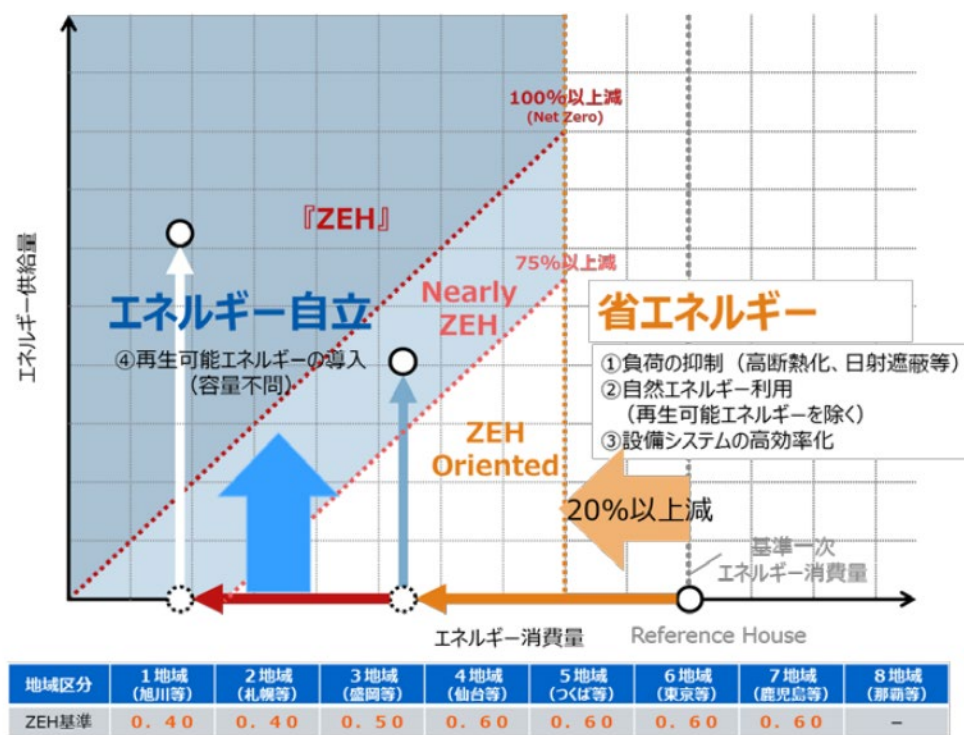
エネルギー供給量

100%以上減
(Net Zero)

『ZEH』

75%以上減

Nearly ZEH

エネルギー自立

④再生可能エネルギーの導入
(容量不問)

省エネルギー

①負荷の抑制(高断熱化、日射遮蔽等)
②自然エネルギー利用
(再生可能エネルギーを除く)
③設備システムの高効率化

ZEH Oriented

20%以上減

基準一次
エネルギー消費量

エネルギー消費量

Reference House

| 地域区分 | 1地域(旭川等) | 2地域(札幌等) | 3地域(盛岡等) | 4地域(仙台等) | 5地域(つくば等) | 6地域(東京等) | 7地域(鹿児島等) | 8地域(那覇等) |
|---|---|---|---|---|---|---|---|---|
| ZEH基準 | 0.40 | 0.40 | 0.50 | 0.60 | 0.60 | 0.60 | 0.60 | − |